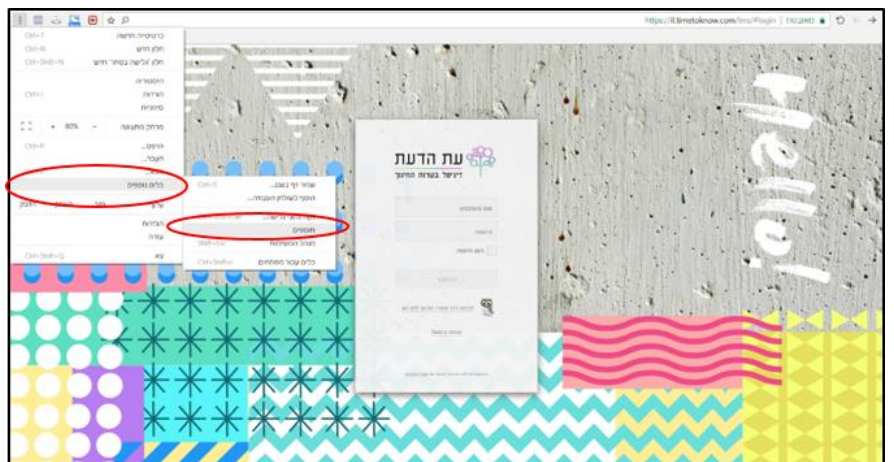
https://il.timetoknow.com/lms/#login | מאובטח

Ctrl+T כרטיסייה חדשה
Ctrl+N חלון חדש
Ctrl+Shift+N חלון גלישה בסתר חדש
היסטוריה
Ctrl+J הורדות
סימניות
+ 80% - מרחק מתצוגה
Ctrl+P הדפס...
העבר...
כלים נוספים
ערוך
הגדרות
עזרה
Ctrl+Shift+Q צא

Ctrl+S שמור דף בשם...
הוסף לשולחן העבודה...
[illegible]
תוספים
Shift+Esc מנהל המשימות
Ctrl+Shift+I כלים עבור מפתחים

עת הדעת
דיגיטל בשרות החינוך
שם משתמש
סיסמה
זכור אותי
התחבר
שכחתי סיסמה
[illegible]